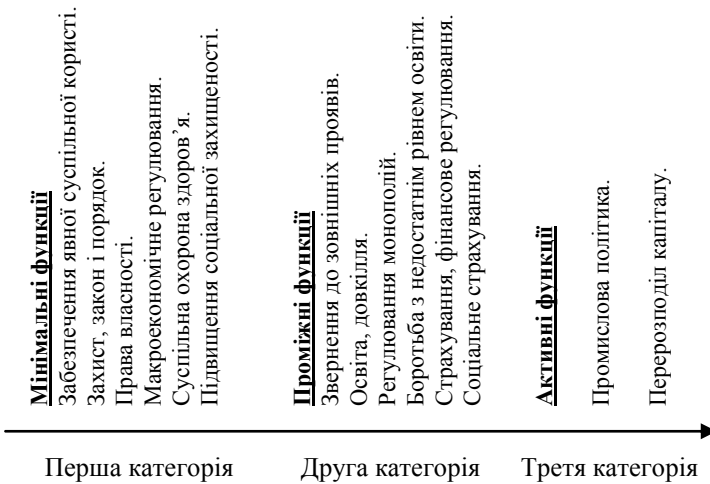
**Мінімальні функції**
Забезпечення явної суспільної користі.
Захист, закон і порядок.
Права власності.
Макроекономічне регулювання.
Суспільна охорона здоров'я.
Підвищення соціальної захищеності.

**Проміжні функції**
Звернення до зовнішніх проявів.
Освіта, довкілля.
Регулювання монополій.
Боротьба з недостатнім рівнем освіти.
Страхування, фінансове регулювання.
Соціальне страхування.

**Активні функції**
Промислова політика.
Перерозподіл капіталу.

Перша категорія
Друга категорія
Третя категорія